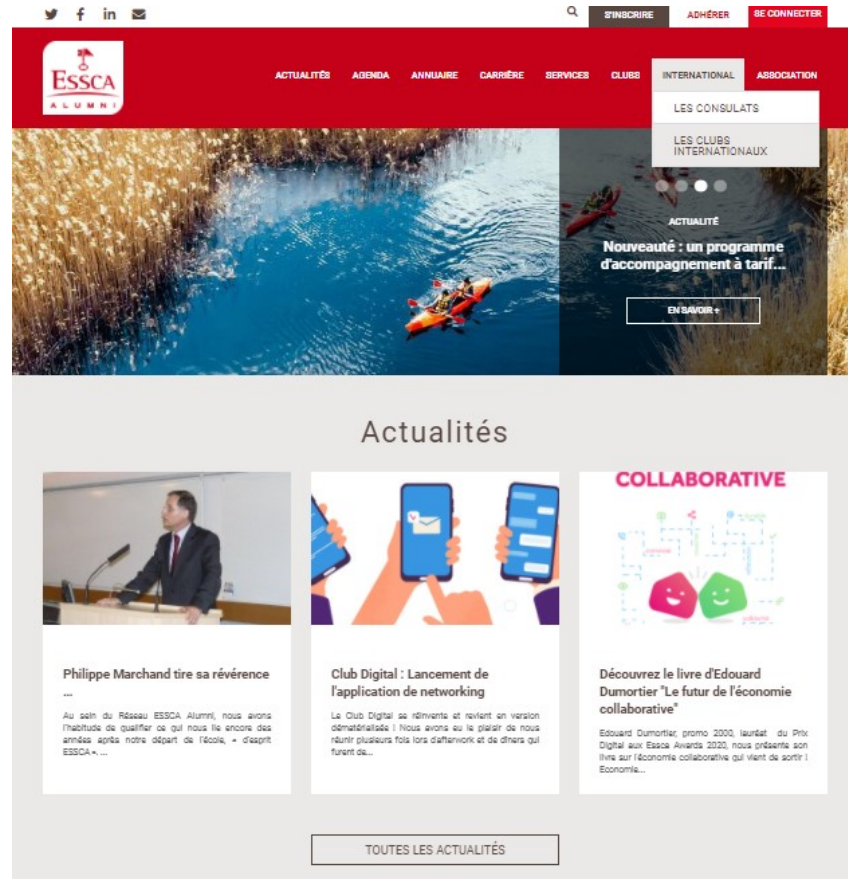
S'INSCRIRE ADHÉRER SE CONNECTER

ESSCA ALUMNI

ACTUALITÉS AGENDA ANNUAIRE CARRIÈRE SERVICES CLUBS INTERNATIONAL ASSOCIATION

LES CONSULATS

LES CLUBS INTERNATIONAUX

ACTUALITÉ

Nouveauté : un programme d'accompagnement à tarif...

EN SAVOIR +

Actualités

Philippe Marchand tire sa révérence ...

Au sein du Réseau ESSCA Alumni, nous avons l'habitude de qualifier ce qui nous lie encore des années après notre départ de l'école, « d'esprit ESSCA ». ...

Club Digital : Lancement de l'application de networking

Le Club Digital se réinvente et revient en version dématérialisée ! Nous avons eu le plaisir de nous réunir plusieurs fois lors d'afterwork et de dîners qui furent de...

COLLABORATIVE

Découvrez le livre d'Edouard Dumortier "Le futur de l'économie collaborative"

Edouard Dumortier, promo 2000, lauréat du Prix Digital aux Essca Awards 2020, nous présente son livre sur l'économie collaborative qui vient de sortir : Economie...

TOUTES LES ACTUALITÉS